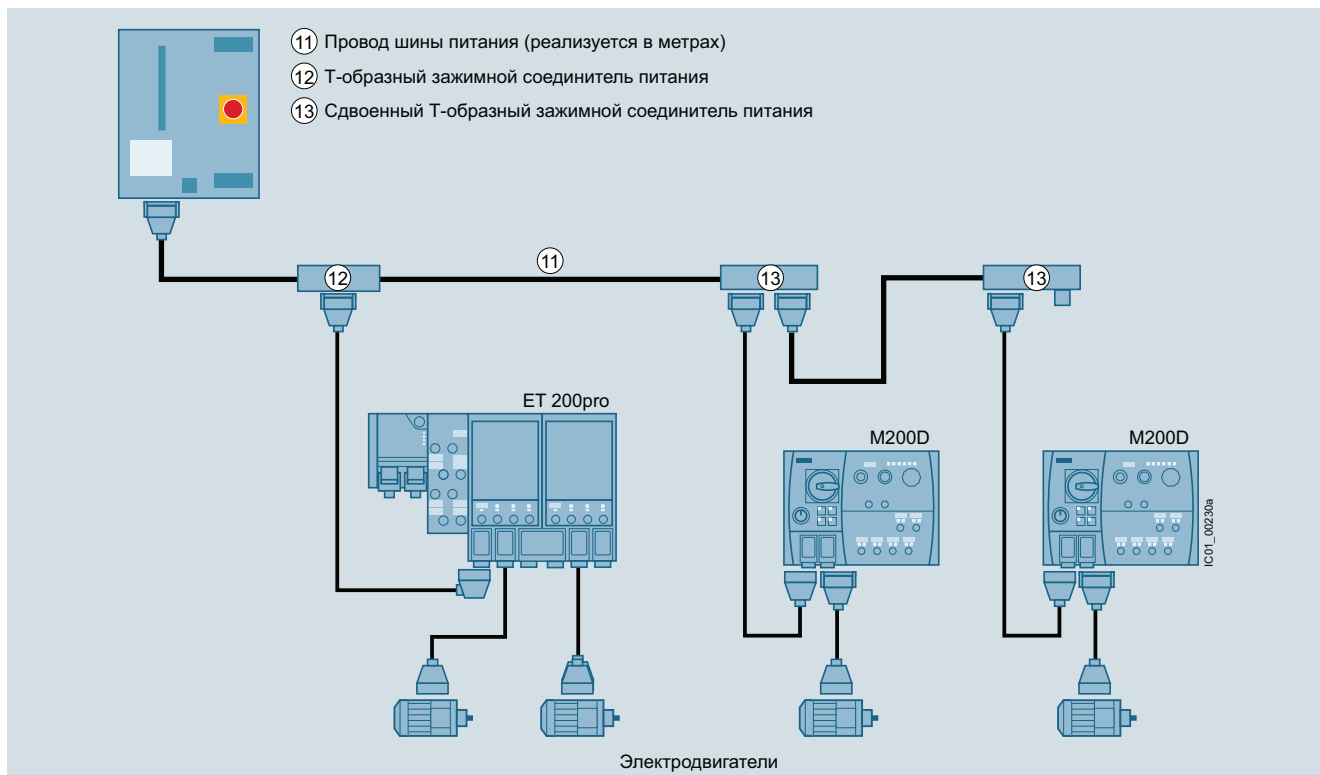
11 Провод шины питания (реализуется в метрах)
12 Т-образный зажимной соединитель питания
13 Сдвоенный Т-образный зажимной соединитель питания

12
11
13
13

ET 200pro
M200D
M200D

IC01_00230a

Электродвигатели